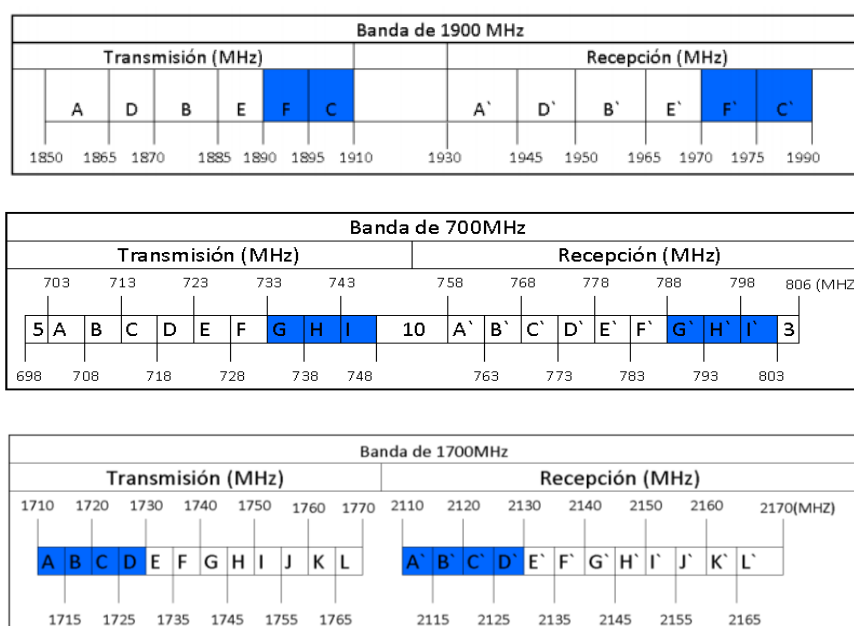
Banda de 1900 MHz

Transmisión (MHz)

Recepción (MHz)

| A | D | B | E | F | C |  | A` | D` | B` | E` | F` | C` |
|---|---|---|---|---|---|---|---|---|---|---|---|---|

1850 1865 1870 1885 1890 1895 1910 1930 1945 1950 1965 1970 1975 1990

Banda de 700MHz

Transmisión (MHz)

Recepción (MHz)

703 713 723 733 743 758 768 778 788 798 806 (MHZ

| 5 | A | B | C | D | E | F | G | H | I | 10 | A` | B` | C` | D` | E` | F` | G` | H` | I` | 3 |
|---|---|---|---|---|---|---|---|---|---|---|---|---|---|---|---|---|---|---|---|---|

698 708 718 728 738 748 763 773 783 793 803

Banda de 1700MHz

Transmisión (MHz)

Recepción (MHz)

1710 1720 1730 1740 1750 1760 1770 2110 2120 2130 2140 2150 2160 2170(MHZ)

| A | B | C | D | E | F | G | H | I | J | K | L |
|---|---|---|---|---|---|---|---|---|---|---|---|

| A` | B` | C` | D` | E` | F` | G` | H` | I` | J` | K` | L` |
|---|---|---|---|---|---|---|---|---|---|---|---|

1715 1725 1735 1745 1755 1765 2115 2125 2135 2145 2155 2165